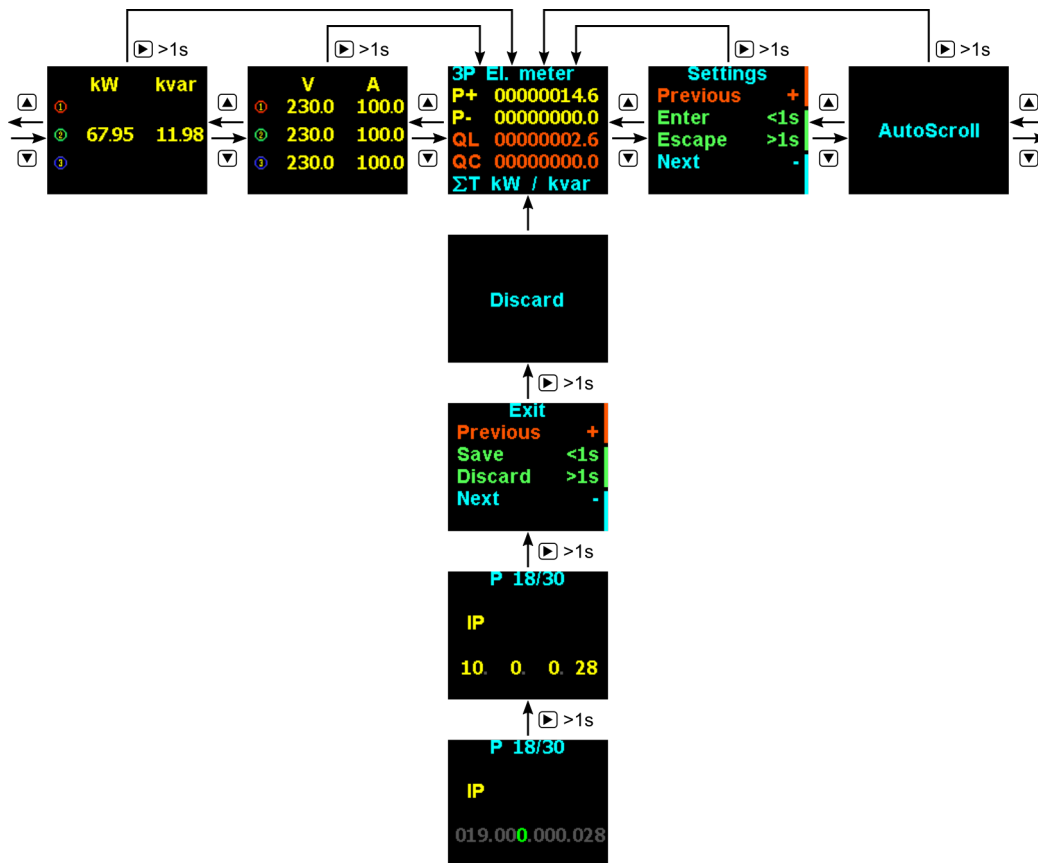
▶ >1s
▶ >1s
▶ >1s
▶ >1s

kW kvar
①
② 67.95 11.98
③

V A
① 230.0 100.0
② 230.0 100.0
③ 230.0 100.0

3P El. meter
P+ 00000014.6
P- 00000000.0
QL 00000002.6
QC 00000000.0
ΣT kW / kvar

Settings
Previous +
Enter <1s
Escape >1s
Next -

AutoScroll

Discard

▶ >1s

Exit
Previous +
Save <1s
Discard >1s
Next -

▶ >1s

P 18/30
IP
10. 0. 0. 28

▶ >1s

P 18/30
IP
019.000.000.028